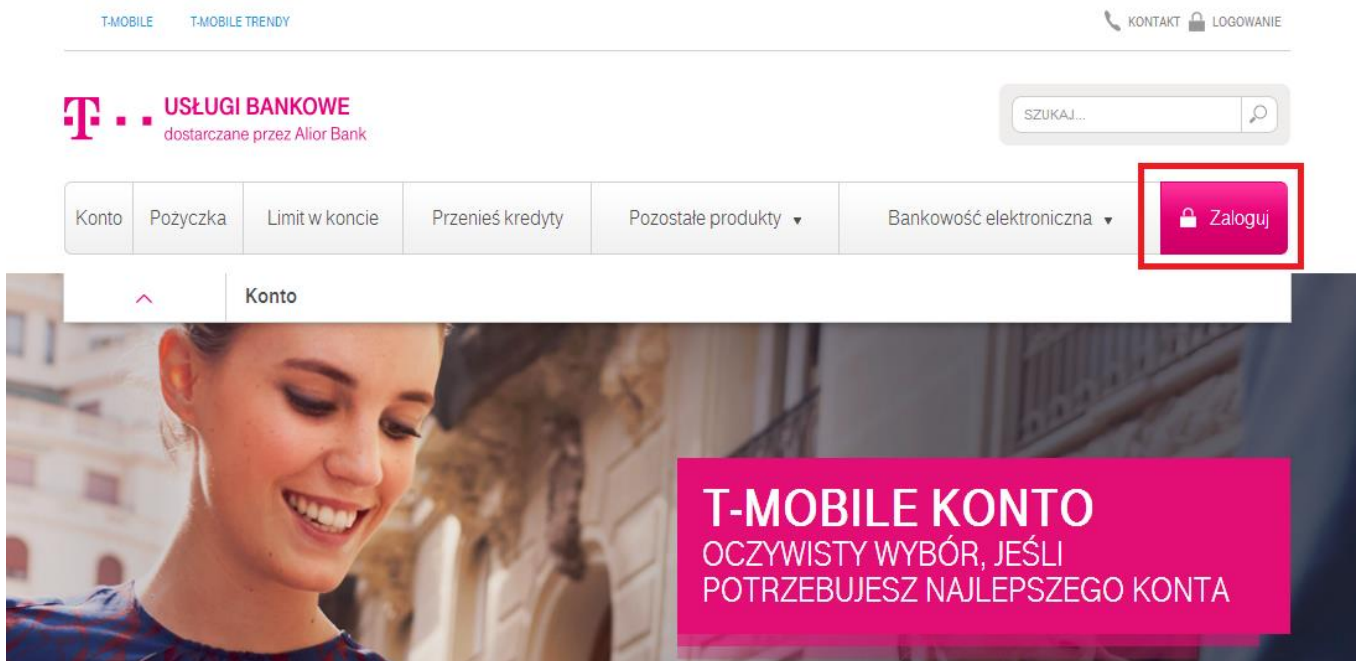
T-MOBILE T-MOBILE TRENDY

KONTAKT LOGOWANIE

T · · USŁUGI BANKOWE
dostarczane przez Alior Bank

SZUKAJ...

Konto Pożyczka Limit w koncie Przenieś kredyty Pozostałe produkty ▾ Bankowość elektroniczna ▾ Zaloguj

Konto

T-MOBILE KONTO
OCZYWISTY WYBÓR, JEŚLI POTRZEBUJESZ NAJLEPSZEGO KONTA